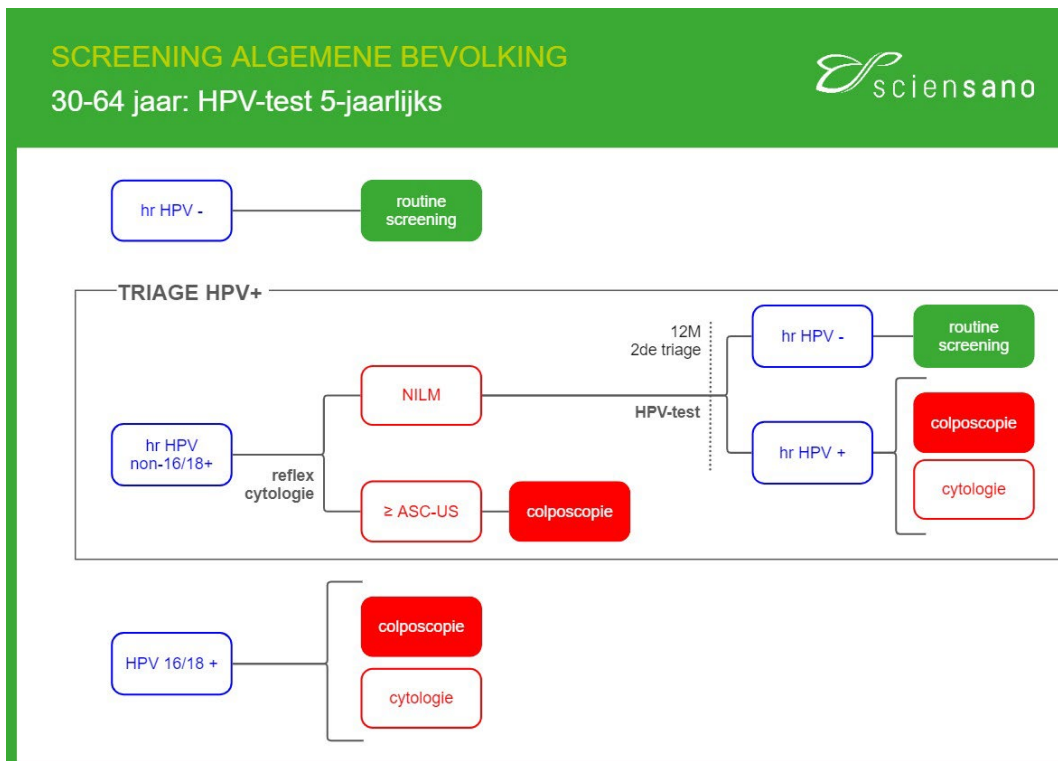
SCREENING ALGEMENE BEVOLKING
30-64 jaar: HPV-test 5-jaarlijks

sciensano

hr HPV -

routine screening

TRIAGE HPV+

hr HPV non-16/18+

reflex cytologie

NILM

≥ ASC-US

colposcopie

12M 2de triage

HPV-test

hr HPV -

routine screening

hr HPV +

colposcopie

cytologie

HPV 16/18 +

colposcopie

cytologie